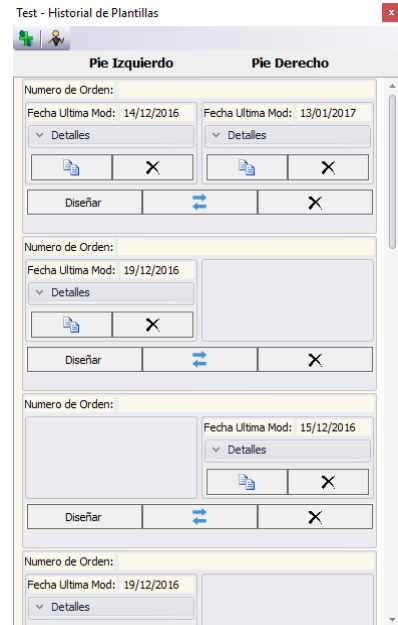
Test - Historial de Plantillas

Pie Izquierdo
Pie Derecho

Numero de Orden:
Fecha Ultima Mod: 14/12/2016
Detalles
Fecha Ultima Mod: 13/01/2017
Detalles
Diseñar

Numero de Orden:
Fecha Ultima Mod: 19/12/2016
Detalles
Diseñar

Numero de Orden:
Fecha Ultima Mod: 15/12/2016
Detalles
Diseñar

Numero de Orden:
Fecha Ultima Mod: 19/12/2016
Detalles